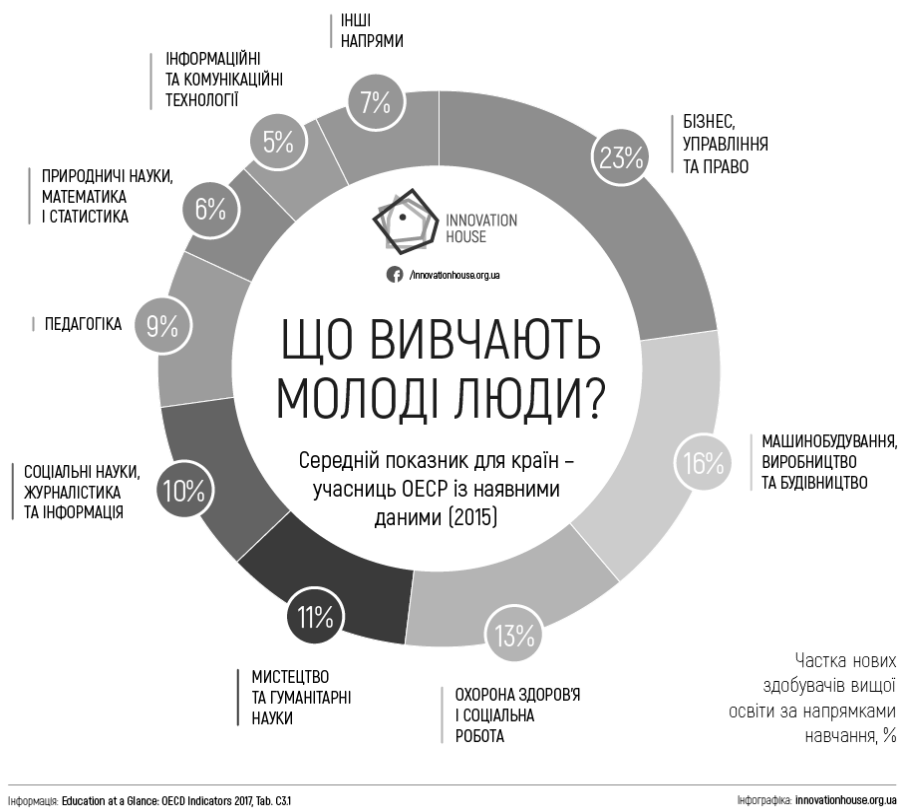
ІНШІ НАПРЯМИ
7%

ІНФОРМАЦІЙНІ ТА КОМУНІКАЦІЙНІ ТЕХНОЛОГІЇ
5%

ПРИРОДНИЧІ НАУКИ, МАТЕМАТИКА І СТАТИСТИКА
6%

ПЕДАГОГІКА
9%

СОЦІАЛЬНІ НАУКИ, ЖУРНАЛІСТИКА ТА ІНФОРМАЦІЯ
10%

МИСТЕЦТВО ТА ГУМАНІТАРНІ НАУКИ
11%

ОХОРОНА ЗДОРОВ'Я І СОЦІАЛЬНА РОБОТА
13%

МАШИНОБУДУВАННЯ, ВИРОБНИЦТВО ТА БУДІВНИЦТВО
16%

БІЗНЕС, УПРАВЛІННЯ ТА ПРАВО
23%

INNOVATION HOUSE

/innovationhouse.org.ua

ЩО ВИВЧАЮТЬ МОЛОДІ ЛЮДИ?

Середній показник для країн – учасниць ОЕСР із наявними даними (2015)

Частка нових здобувачів вищої освіти за напрямками навчання, %

Інформація: Education at a Glance: OECD Indicators 2017, Tab. C3.1

Інфографіка: innovationhouse.org.ua